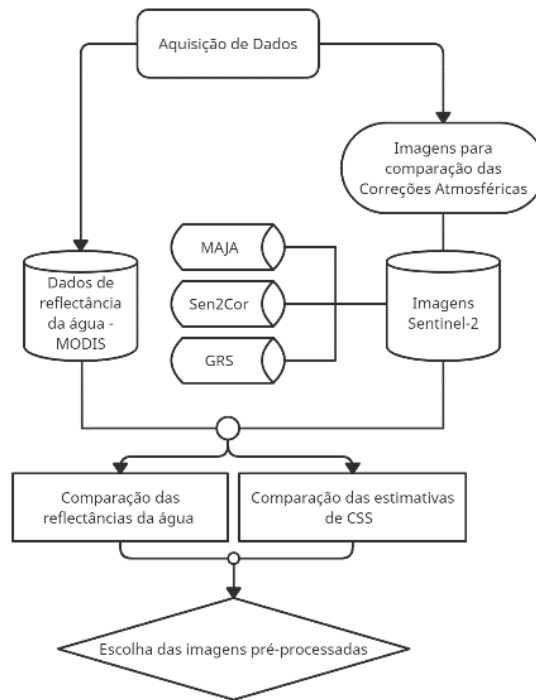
Aquisição de Dados

Imagens para comparação das Correções Atmosféricas

Dados de reflectância da água - MODIS

MAJA

Sen2Cor

GRS

Imagens Sentinel-2

Comparação das reflectâncias da água

Comparação das estimativas de CSS

Escolha das imagens pré-processadas